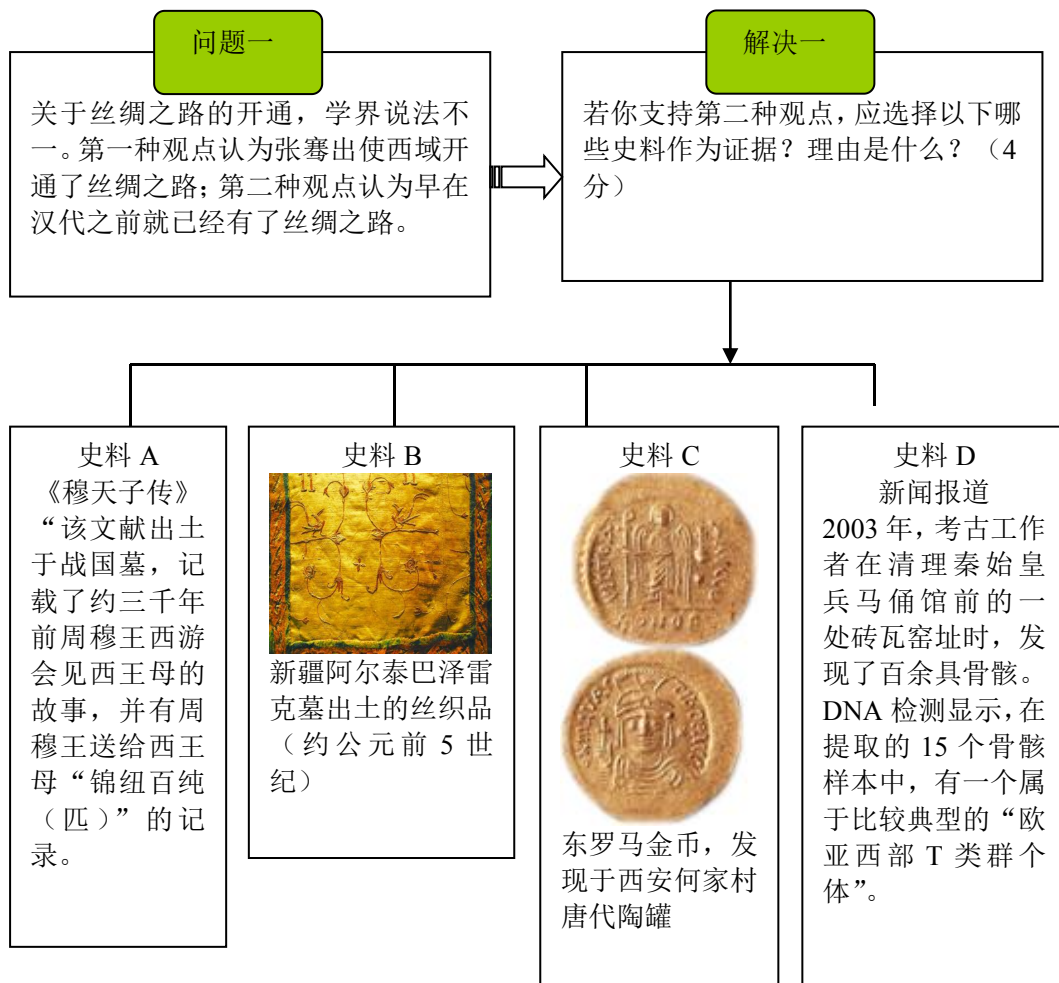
问题一

关于丝绸之路的开通，学界说法不一。第一种观点认为张骞出使西域开通了丝绸之路；第二种观点认为早在汉代之前就已经有了丝绸之路。

解决一

若你支持第二种观点，应选择以下哪些史料作为证据？理由是什么？（4分）

史料 A
《穆天子传》
“该文献出土于战国墓，记载了约三千年前周穆王西游会见西王母的故事，并有周穆王送给西王母“锦纽百纯（匹）”的记录。

史料 B
新疆阿尔泰巴泽雷克墓出土的丝织品（约公元前 5 世纪）

史料 C
东罗马金币，发现于西安何家村唐代陶罐

史料 D
新闻报道
2003 年，考古工作者在清理秦始皇兵马俑馆前的一处砖瓦窑址时，发现了百余具骨骸。DNA 检测显示，在提取的 15 个骨骸样本中，有一个属于比较典型的“欧亚西部 T 类群个体”。